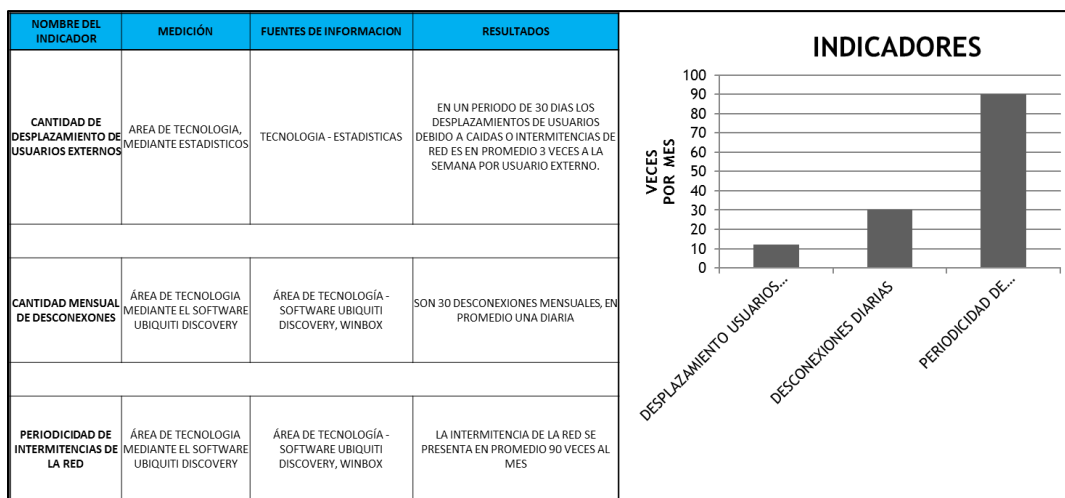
| NOMBRE DEL INDICADOR | MEDICIÓN | FUENTES DE INFORMACION | RESULTADOS |
|---|---|---|---|
| CANTIDAD DE DESPLAZAMIENTO DE USUARIOS EXTERNOS | AREA DE TECNOLOGIA, MEDIANTE ESTADISTICOS | TECNOLOGIA - ESTADISTICAS | EN UN PERIODO DE 30 DIAS LOS DESPLAZAMIENTOS DE USUARIOS DEBIDO A CAIDAS O INTERMITENCIAS DE RED ES EN PROMEDIO 3 VECES A LA SEMANA POR USUARIO EXTERNO. |
| | | | |
| CANTIDAD MENSUAL DE DESCONEXONES | ÁREA DE TECNOLOGIA MEDIANTE EL SOFTWARE UBIQUITI DISCOVERY | ÁREA DE TECNOLOGÍA - SOFTWARE UBIQUITI DISCOVERY, WINBOX | SON 30 DESCONEXIONES MENSUALES, EN PROMEDIO UNA DIARIA |
| | | | |
| PERIODICIDAD DE INTERMITENCIAS DE LA RED | ÁREA DE TECNOLOGIA MEDIANTE EL SOFTWARE UBIQUITI DISCOVERY | ÁREA DE TECNOLOGÍA - SOFTWARE UBIQUITI DISCOVERY, WINBOX | LA INTERMITENCIA DE LA RED SE PRESENTA EN PROMEDIO 90 VECES AL MES |

INDICADORES

VECES POR MES

100
90
80
70
60
50
40
30
20
10
0

DESPLAZAMIENTO USUARIOS...
DESCONEXIONES DIARIAS
PERIODICIDAD DE...